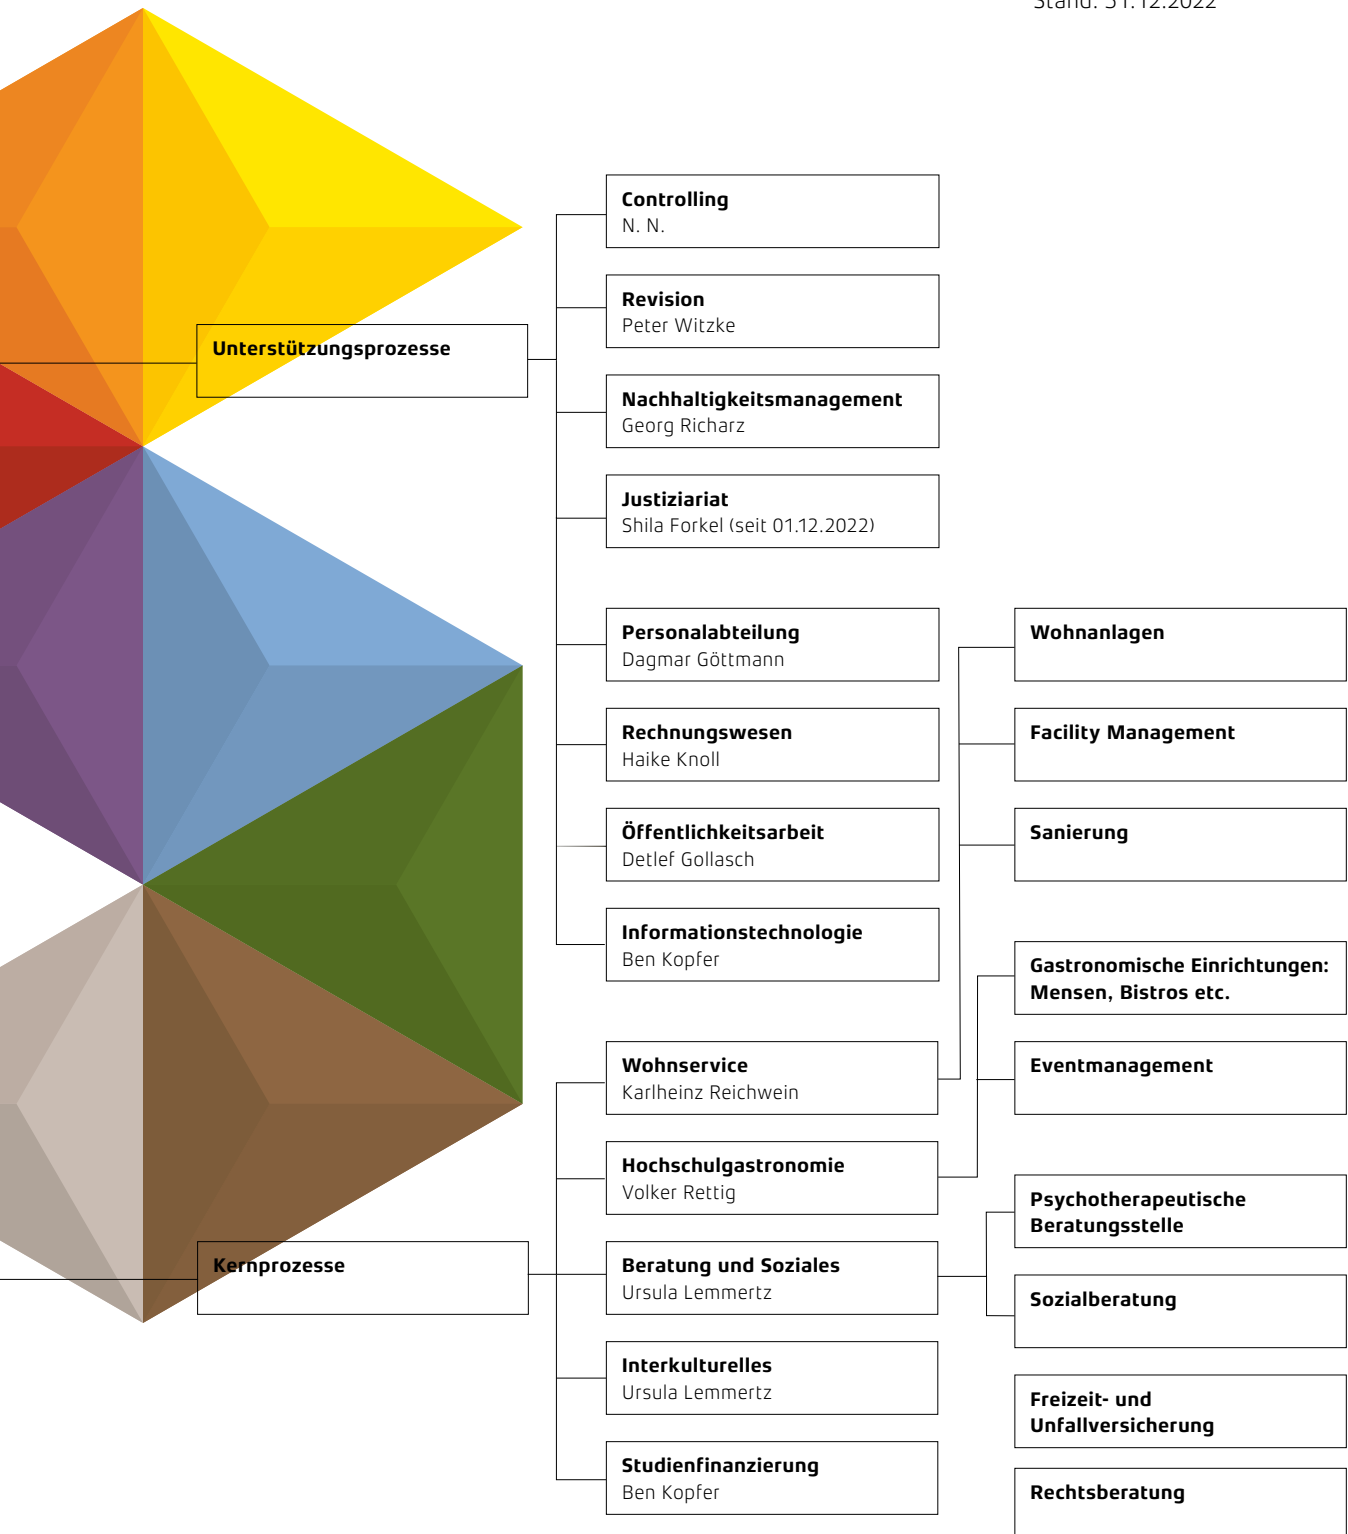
Stand: 31.12.2022

Unterstützungsprozesse

Controlling
N. N.

Revision
Peter Witzke

Nachhaltigkeitsmanagement
Georg Richarz

Justiziariat
Shila Forkel (seit 01.12.2022)

Personalabteilung
Dagmar Göttmann

Rechnungswesen
Haike Knoll

Öffentlichkeitsarbeit
Detlef Gollasch

Informationstechnologie
Ben Kopfer

Kernprozesse

Wohnservice
Karlheinz Reichwein

Hochschulgastronomie
Volker Rettig

Beratung und Soziales
Ursula Lemmertz

Interkulturelles
Ursula Lemmertz

Studienfinanzierung
Ben Kopfer

Wohnanlagen

Facility Management

Sanierung

Gastronomische Einrichtungen: Mensen, Bistros etc.

Eventmanagement

Psychotherapeutische Beratungsstelle

Sozialberatung

Freizeit- und Unfallversicherung

Rechtsberatung